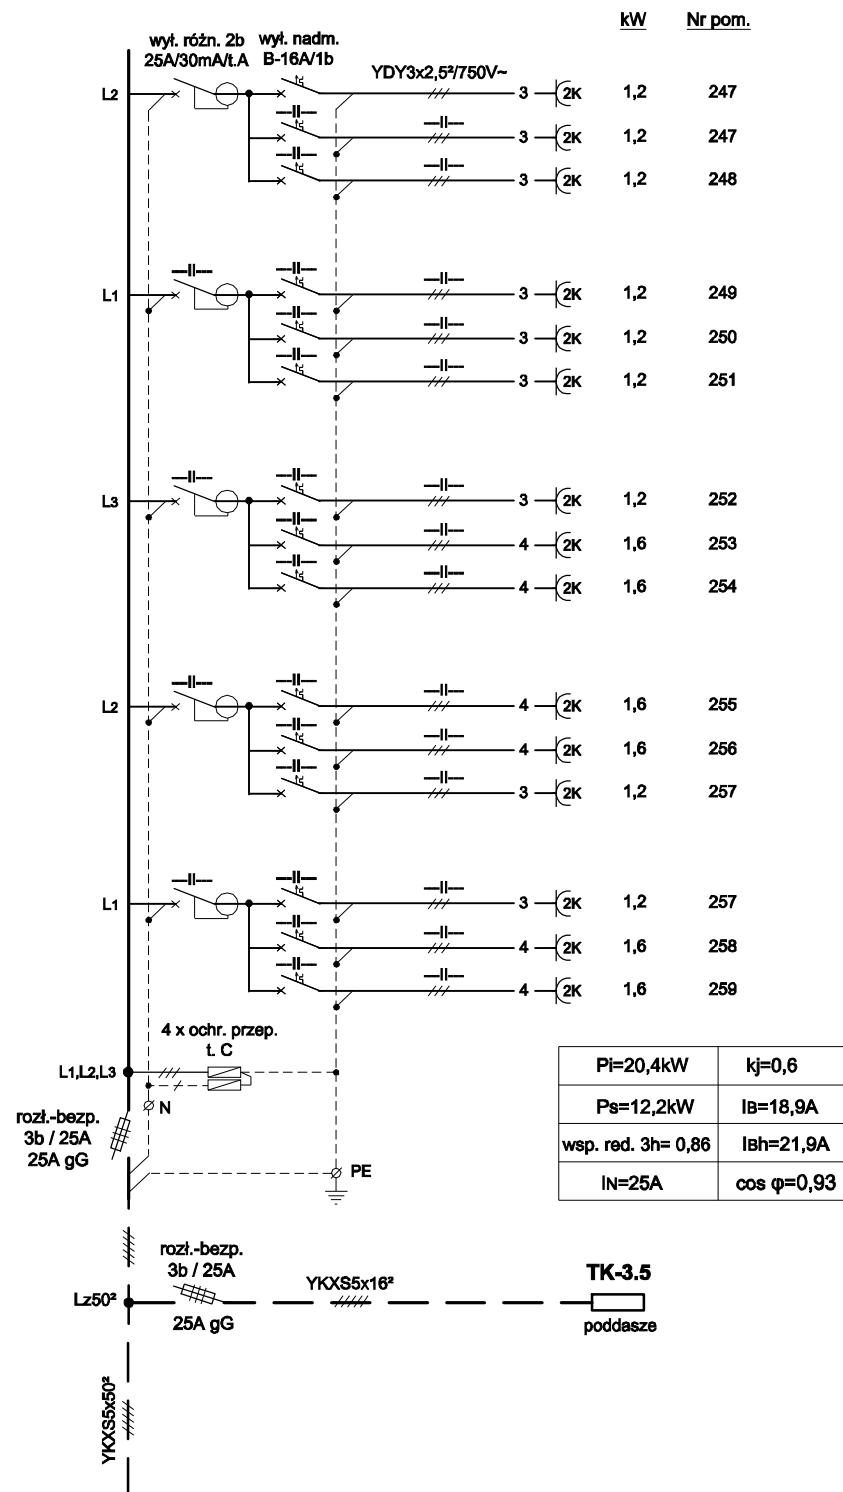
kW Nr pom.

wył. różn. 2b 25A/30mA/t.A wył. nadm. B-16A/1b

YDY3x2,5²/750V~

L2
3 2K 1,2 247
—II— —II— 3 2K 1,2 247
—II— —II— 3 2K 1,2 248

L1
—II— —II— —II— 3 2K 1,2 249
—II— —II— 3 2K 1,2 250
—II— —II— 3 2K 1,2 251

L3
—II— —II— —II— 3 2K 1,2 252
—II— —II— 4 2K 1,6 253
—II— —II— 4 2K 1,6 254

L2
—II— —II— —II— 4 2K 1,6 255
—II— —II— 4 2K 1,6 256
—II— —II— 3 2K 1,2 257

L1
—II— —II— —II— 3 2K 1,2 257
—II— —II— 4 2K 1,6 258
—II— —II— 4 2K 1,6 259

4 x ochr. przep. t. C

L1,L2,L3

N

rozł.-bezp. 3b / 25A 25A gG

PE

| Pi=20,4kW | kj=0,6 |
|---|---|
| Ps=12,2kW | IB=18,9A |
| wsp. red. 3h= 0,86 | IBh=21,9A |
| IN=25A | cos φ=0,93 |

rozł.-bezp. 3b / 25A

Lz50²

25A gG

YKXS5x16²

TK-3.5

poddasze

YKXS5x50²